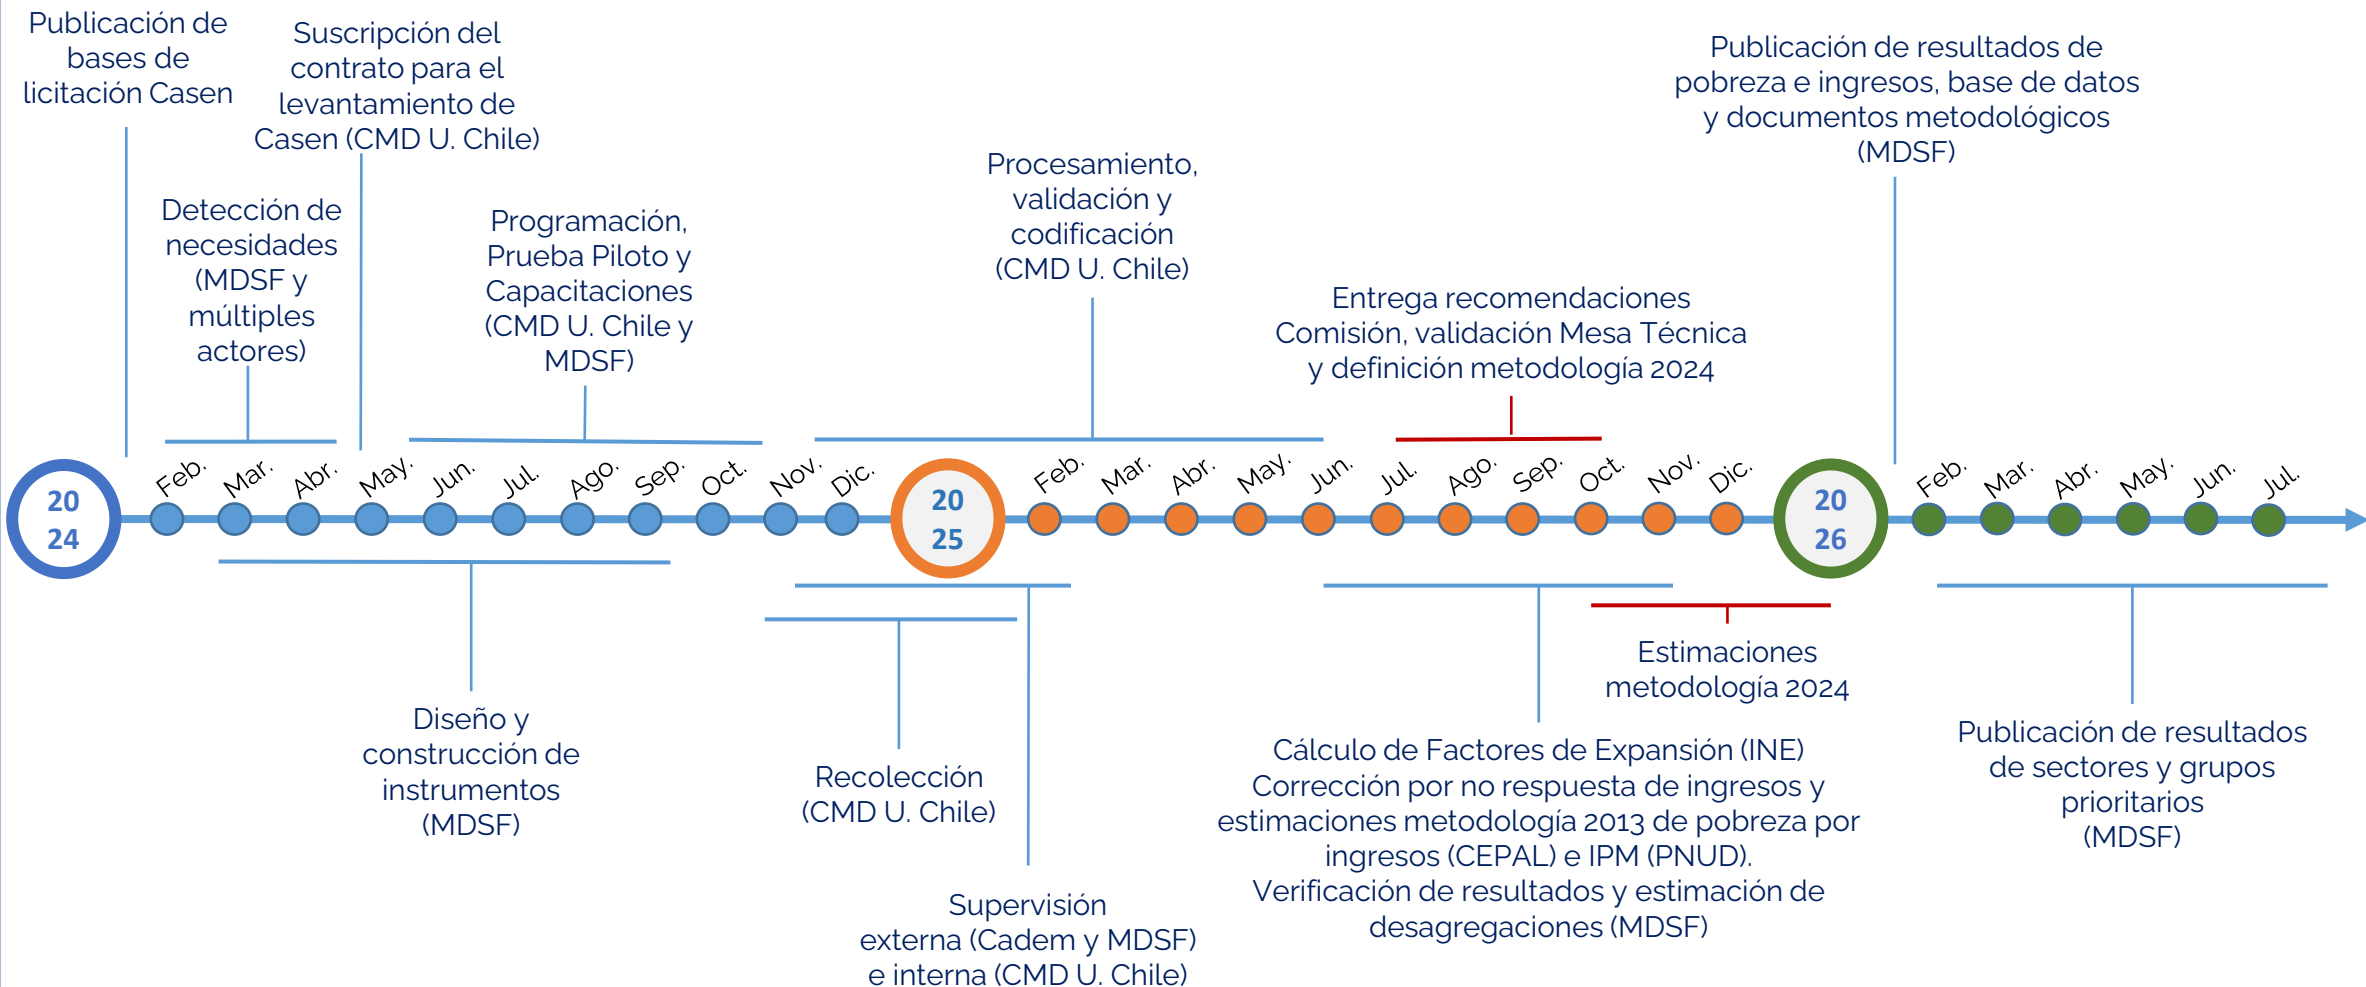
Publicación de bases de licitación Casen

Suscripción del contrato para el levantamiento de Casen (CMD U. Chile)

Detección de necesidades (MDSF y múltiples actores)

Programación, Prueba Piloto y Capacitaciones (CMD U. Chile y MDSF)

Procesamiento, validación y codificación (CMD U. Chile)

Entrega recomendaciones Comisión, validación Mesa Técnica y definición metodología 2024

Publicación de resultados de pobreza e ingresos, base de datos y documentos metodológicos (MDSF)

20 24 Feb. Mar. Abr. May. Jun. Jul. Ago. Sep. Oct. Nov. Dic. 20 25 Feb. Mar. Abr. May. Jun. Jul. Ago. Sep. Oct. Nov. Dic. 20 26 Feb. Mar. Abr. May. Jun. Jul.

Diseño y construcción de instrumentos (MDSF)

Recolección (CMD U. Chile)

Supervisión externa (Cadem y MDSF) e interna (CMD U. Chile)

Estimaciones metodología 2024

Cálculo de Factores de Expansión (INE) Corrección por no respuesta de ingresos y estimaciones metodología 2013 de pobreza por ingresos (CEPAL) e IPM (PNUD). Verificación de resultados y estimación de desagregaciones (MDSF)

Publicación de resultados de sectores y grupos prioritarios (MDSF)